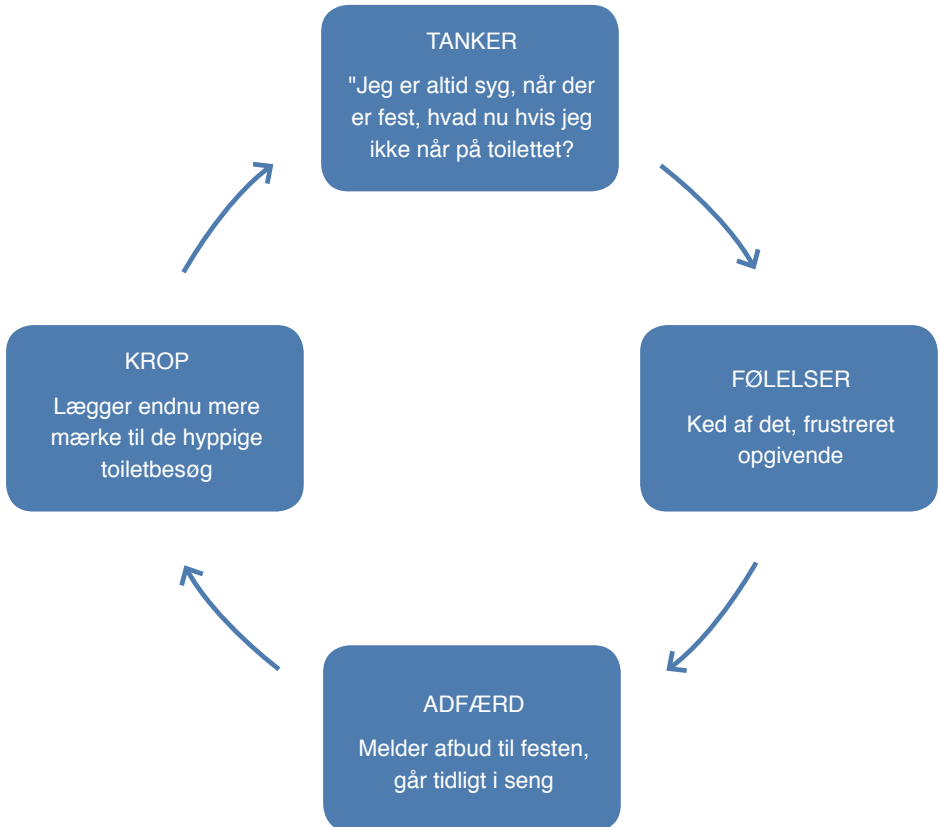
TANKER

"Jeg er altid syg, når der er fest, hvad nu hvis jeg ikke når på toilettet?

FØLELSER

Ked af det, frustreret opgivende

ADFÆRD

Melder afbud til festen, går tidligt i seng

KROP

Lægger endnu mere mærke til de hyppige toiletbesøg